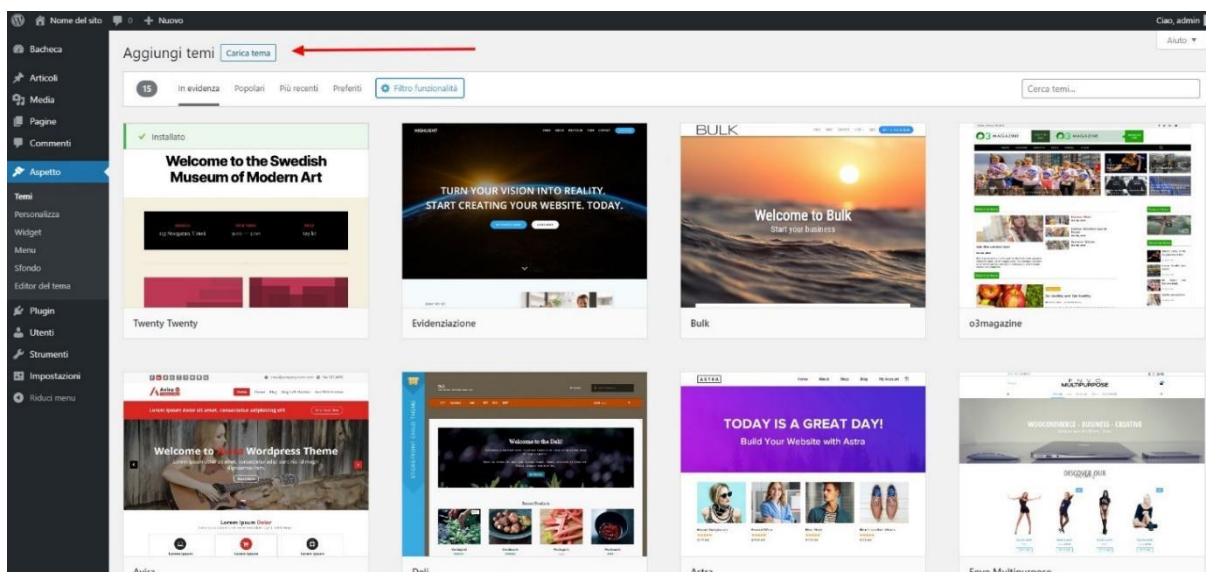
Nome del sito 0 + Nuovo Ciao, admin

Bacheca
Articoli
Media
Pagine
Commenti
Aspetto
Temi
Personalizza
Widget
Menu
Sfondo
Editor del tema
Plugin
Utenti
Strumenti
Impostazioni
Riduci menu

Aggiungi temi Carica tema

Aiuto ▾

15 In evidenza Popolari Più recenti Preferiti Filtro funzionalità

Cerca temi...

✓ Installato

Welcome to the Swedish Museum of Modern Art

Twenty Twenty

TURN YOUR VISION INTO REALITY. START CREATING YOUR WEBSITE. TODAY.

Evidenziazione

BULK

Welcome to Bulk
Start your business

Bulk

O3 MAGAZINE

o3magazine

Welcome to Wordpress Theme

Lorem Ipsum Dolor

Avira

Welcome to the Deli!

Deli

ASTRA

TODAY IS A GREAT DAY!
Build Your Website with Astra

Astra

MULTIPURPOSE

WOOCOMMERCE - BUSINESS - CREATIVE

DISCOVER OUR

Envo Multipurpose